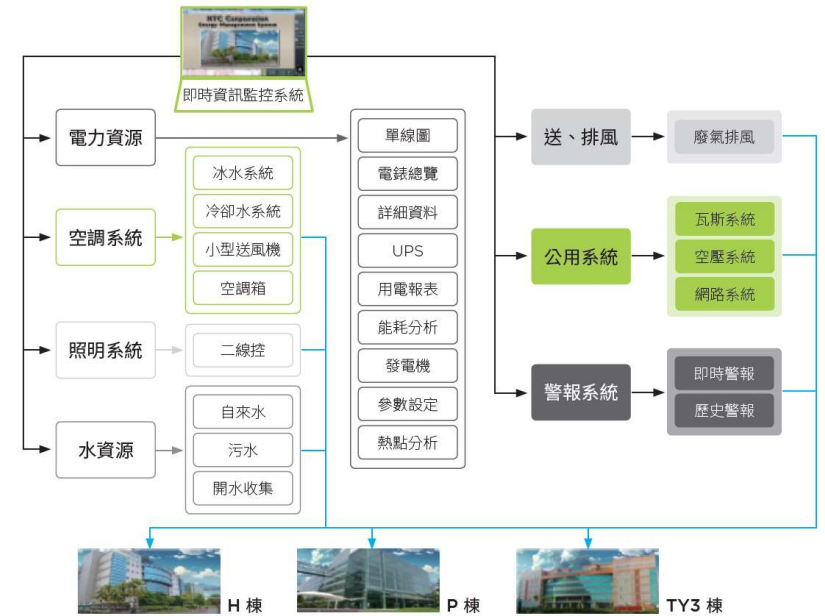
HTC Corporation
Energy Management System

即時資訊監控系統

電力資源

空調系統

冰水系統
冷卻水系統
小型送風機
空調箱

照明系統

二線控

水資源

自來水
污水
開水收集

單線圖
電錶總覽
詳細資料
UPS
用電報表
能耗分析
發電機
參數設定
熱點分析

送、排風

廢氣排風

公用系統

瓦斯系統
空壓系統
網路系統

警報系統

即時警報
歷史警報

H 棟

P 棟

TY3 棟